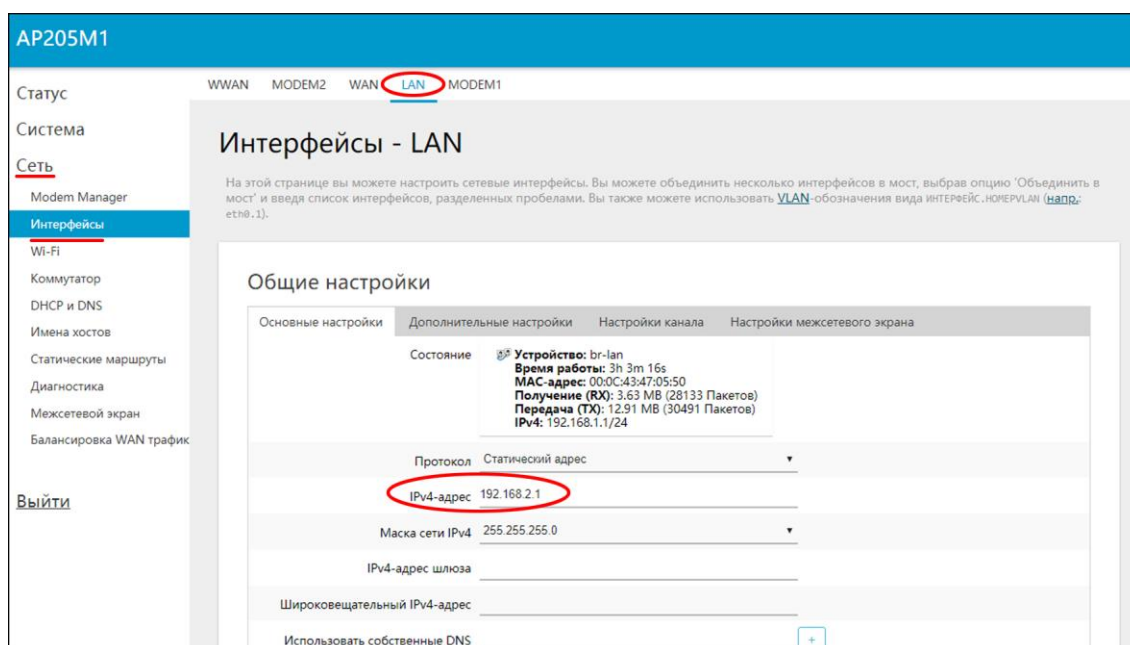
AP205M1

Статус
Система
Сеть
Modem Manager
Интерфейсы
Wi-Fi
Коммутатор
DHCP и DNS
Имена хостов
Статические маршруты
Диагностика
Межсетевой экран
Балансировка WAN трафик

Выйти

WWAN MODEM2 WAN LAN MODEM1

Интерфейсы - LAN

На этой странице вы можете настроить сетевые интерфейсы. Вы можете объединить несколько интерфейсов в мост, выбрав опцию 'Объединить в мост' и введя список интерфейсов, разделенных пробелами. Вы также можете использовать VLAN-обозначения вида ИНТЕРФЕЙС.НОМЕРVLAN (напр.: eth0.1).

Общие настройки

Основные настройки | Дополнительные настройки | Настройки канала | Настройки межсетевого экрана

Состояние
Устройство: br-lan
Время работы: 3h 3m 16s
MAC-адрес: 00:0C:43:47:05:50
Получение (RX): 3.63 MB (28133 Пакетов)
Передача (TX): 12.91 MB (30491 Пакетов)
IPv4: 192.168.1.1/24

Протокол Статический адрес

IPv4-адрес 192.168.2.1

Маска сети IPv4 255.255.255.0

IPv4-адрес шлюза

Широковещательный IPv4-адрес

Использовать собственные DNS